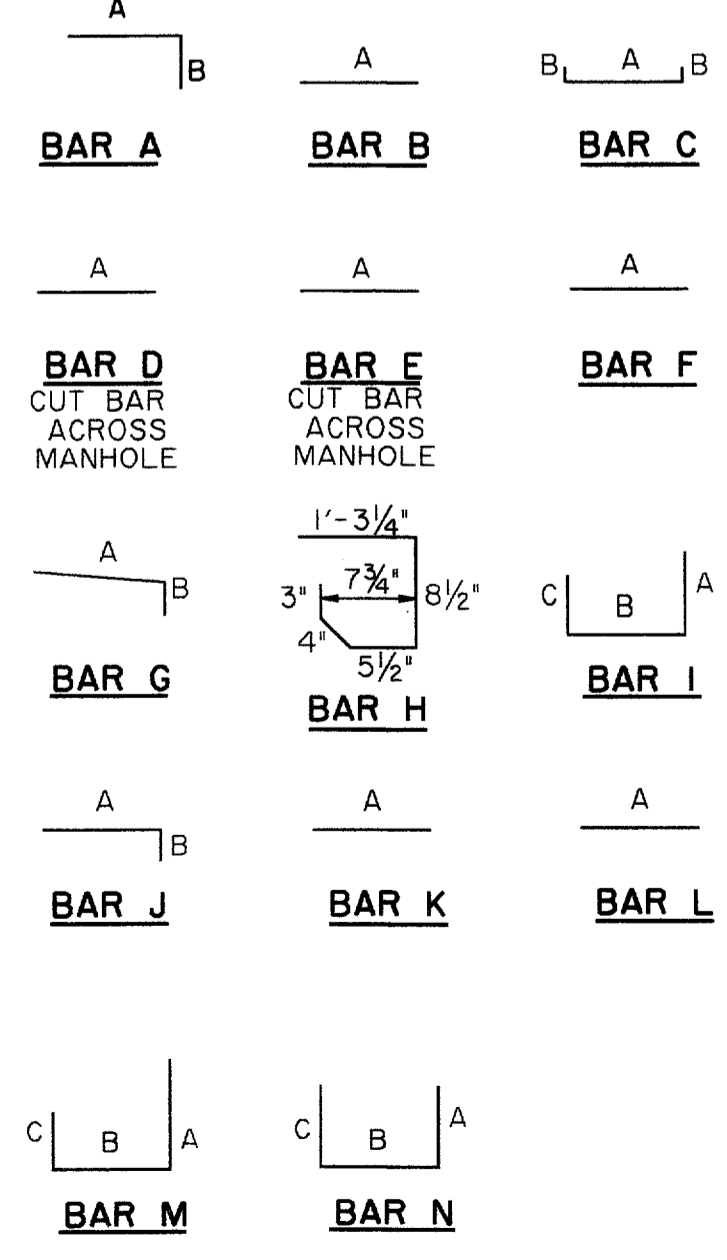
A
B
BAR A

A
BAR B

B A B
BAR C

A
BAR D
CUT BAR ACROSS MANHOLE

A
BAR E
CUT BAR ACROSS MANHOLE

A
BAR F

A
B
BAR G

1'-3¼"
3"
7¾"
8½"
4"
5½"
BAR H

C
B
A
BAR I

A
B
BAR J

A
BAR K

A
BAR L

C
B
A
BAR M

C
B
A
BAR N